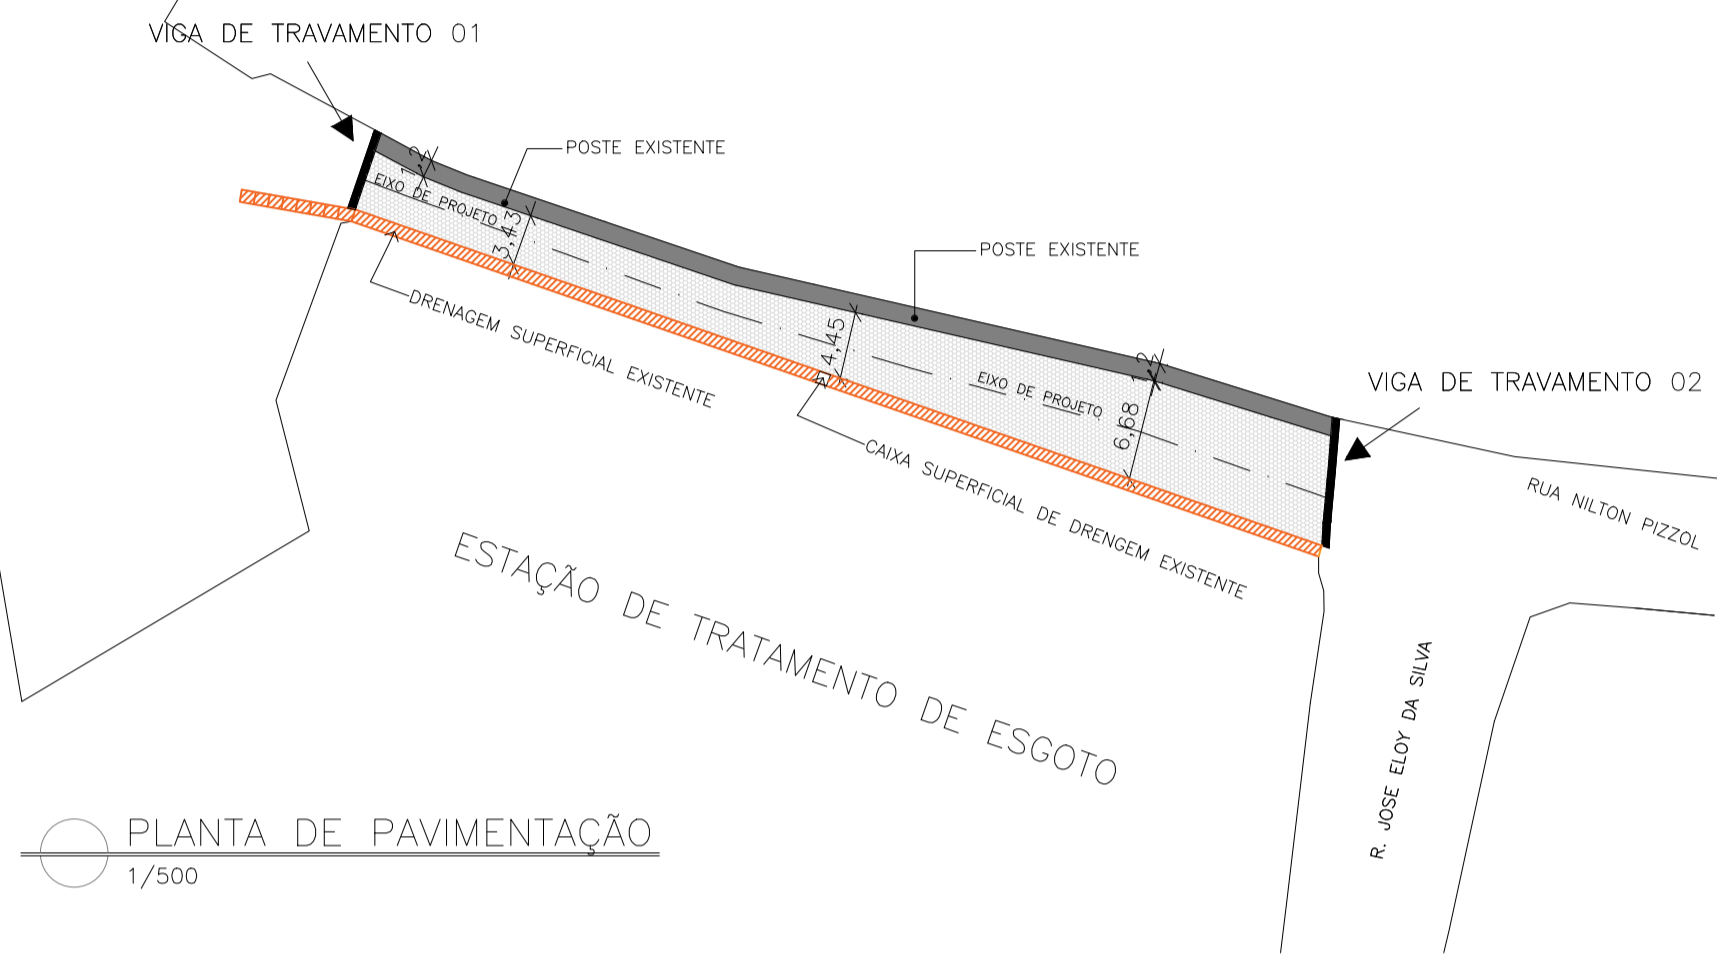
VIGA DE TRAVAMENTO 01

POSTE EXISTENTE

1,2

EIXO DE PROJETO

3,43

POSTE EXISTENTE

DRENAGEM SUPERFICIAL EXISTENTE

4,45

1,2

EIXO DE PROJETO

6,68

VIGA DE TRAVAMENTO 02

CAIXA SUPERFICIAL DE DRENGEM EXISTENTE

RUA NILTON PIZZOL

ESTAÇÃO DE TRATAMENTO DE ESGOTO

R. JOSE ELOY DA SILVA

PLANTA DE PAVIMENTAÇÃO
1/500